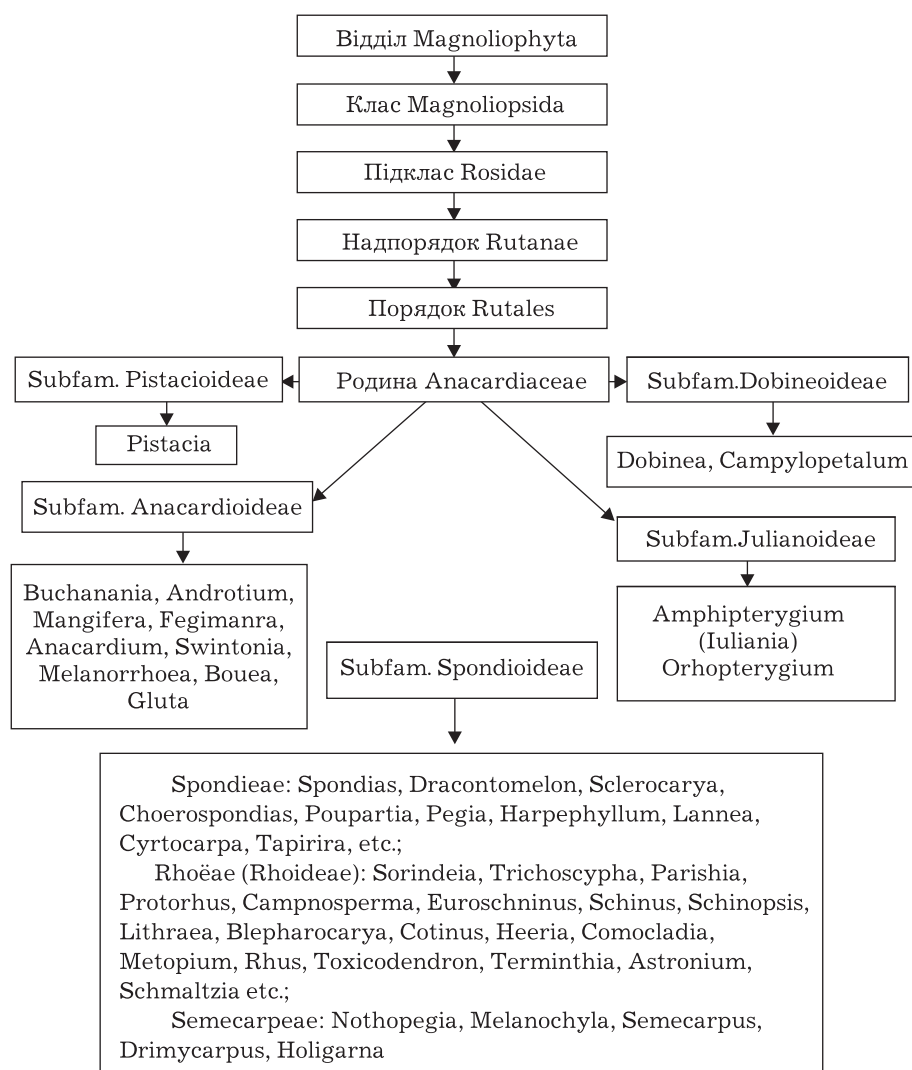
Відділ Magnoliophyta

Клас Magnoliopsida

Підклас Rosidae

Надпорядок Rutanae

Порядок Rutales

Subfam. Pistacioideae

Родина Anacardiaceae

Subfam.Dobineoideae

Pistacia

Dobinea, Campylopetalum

Subfam. Anacardioideae

Subfam.Julianoideae

Buchanania, Androtium, Mangifera, Fegimanra, Anacardium, Swintonia, Melanorrhoea, Bouea, Gluta

Amphipterygium (Iuliania) Orhopterygium

Subfam. Spondioideae

Spondieae: Spondias, Dracontomelon, Sclerocarya, Choerospondias, Poupartia, Pegia, Harpephyllum, Lannea, Cyrtocarpa, Tapirira, etc.;

Rhoëae (Rhoideae): Sorindeia, Trichoscypha, Parishia, Protorhus, Campnosperma, Euroschninus, Schinus, Schinopsis, Lithraea, Blepharocarya, Cotinus, Heeria, Comocladia, Metopium, Rhus, Toxicodendron, Terminthia, Astronium, Schmaltzia etc.;

Semecarpeae: Nothopegia, Melanochyla, Semecarpus, Drimycarpus, Holigarna